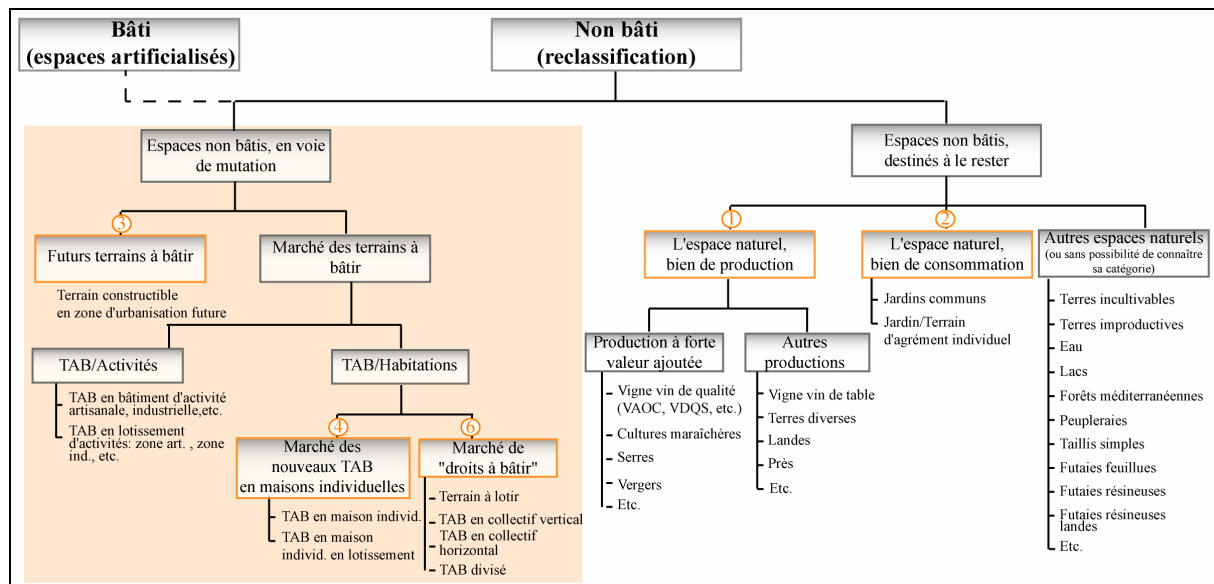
Bâti
(espaces artificialisés)

Non bâti
(reclassification)

Espaces non bâtis, en voie de mutation

Espaces non bâtis, destinés à le rester

3
Futurs terrains à bâtir

Terrain constructible en zone d'urbanisation future

Marché des terrains à bâtir

TAB/Activités

TAB en bâtiment d'activité artisanale, industrielle,etc.
TAB en lotissement d'activités: zone art. , zone ind., etc.

TAB/Habitations

4
Marché des nouveaux TAB en maisons individuelles

TAB en maison individ.
TAB en maison individ. en lotissement

6
Marché de "droits à bâtir"

Terrain à lotir
TAB en collectif vertical
TAB en collectif horizontal
TAB divisé

1
L'espace naturel, bien de production

Production à forte valeur ajoutée

Vigne vin de qualité (VAOC, VDQS, etc.)
Cultures maraîchères
Serres
Vergers
Etc.

Autres productions

Vigne vin de table
Terres diverses
Landes
Près
Etc.

2
L'espace naturel, bien de consommation

Jardins communs
Jardin/Terrain d'agrément individuel

Autres espaces naturels
(ou sans possibilité de connaître sa catégorie)

Terres incultivables
Terres improductives
Eau
Lacs
Forêts méditerranéennes
Peupleraies
Taillis simples
Futaies feuillues
Futaies résineuses
Futaies résineuses landes
Etc.